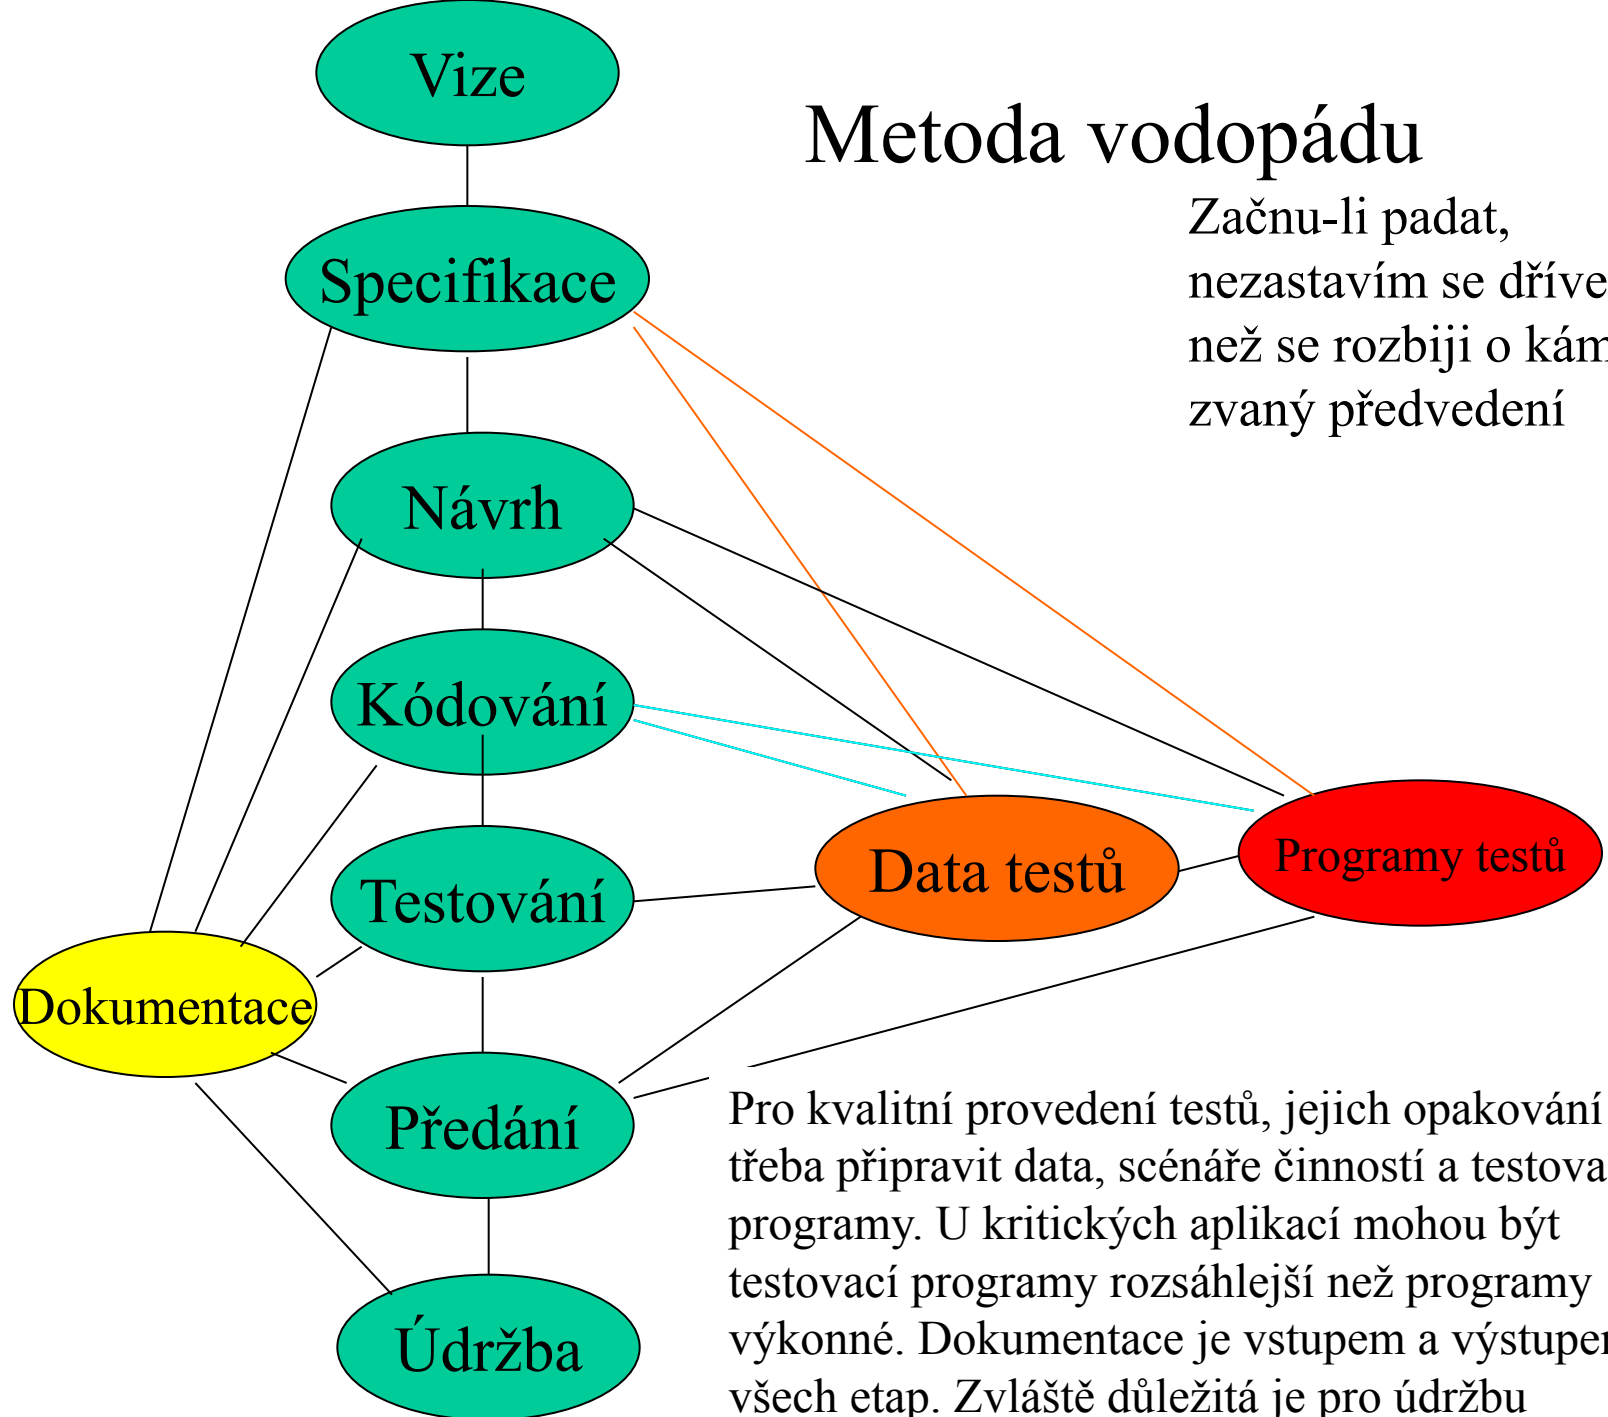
Vize

Metoda vodopádu

Začnu-li padat, nezastavím se dříve než se rozbiji o kám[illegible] zvaný předvedení

Specifikace

Návrh

Kódování

Testování

Data testů

Programy testů

Dokumentace

Předání

Údržba

Pro kvalitní provedení testů, jejich opakování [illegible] třeba připravit data, scénáře činností a testova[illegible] programy. U kritických aplikací mohou být testovací programy rozsáhlejší než programy výkonné. Dokumentace je vstupem a výstupe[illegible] všech etap. Zvláště důležitá je pro údržbu